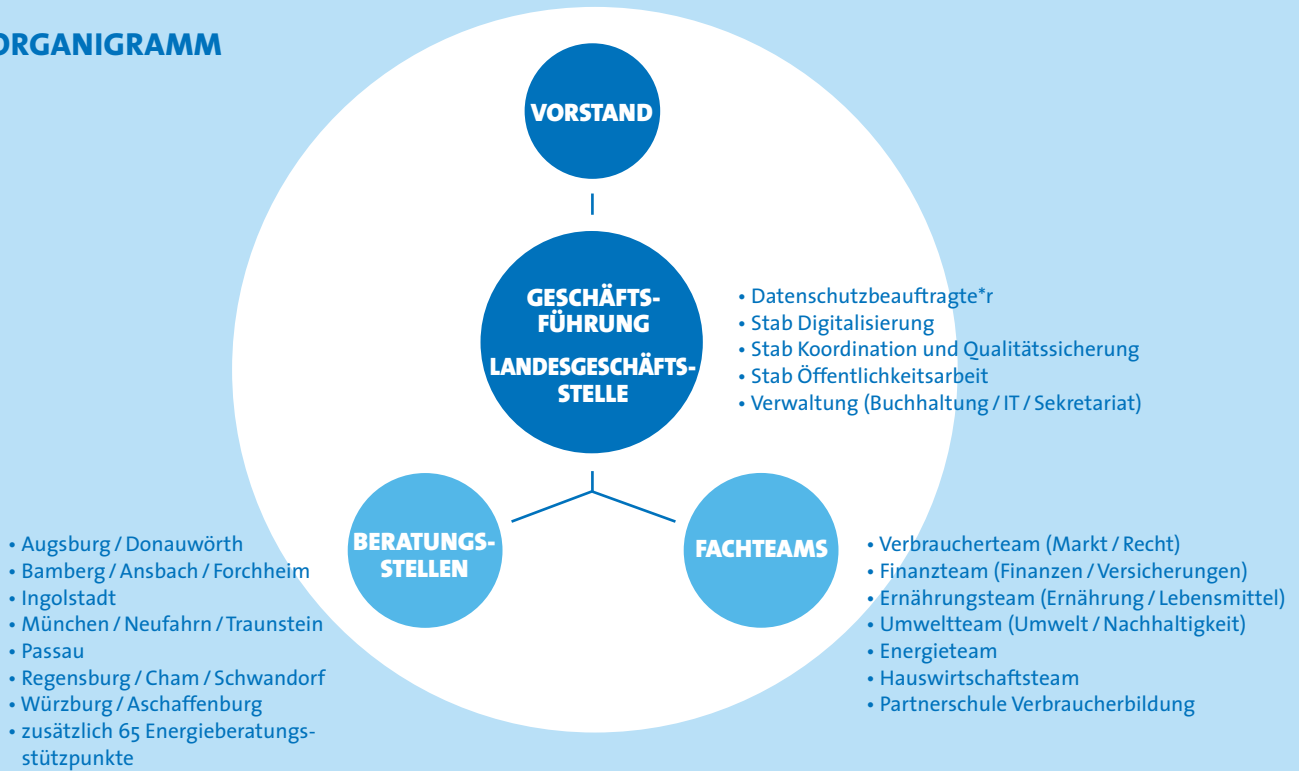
ORGANIGRAMM

VORSTAND

GESCHÄFTSFÜHRUNG

LANDESGESCHÄFTSSTELLE

• Datenschutzbeauftragte*r
• Stab Digitalisierung
• Stab Koordination und Qualitätssicherung
• Stab Öffentlichkeitsarbeit
• Verwaltung (Buchhaltung / IT / Sekretariat)

BERATUNGSSTELLEN

• Augsburg / Donauwörth
• Bamberg / Ansbach / Forchheim
• Ingolstadt
• München / Neufahrn / Traunstein
• Passau
• Regensburg / Cham / Schwandorf
• Würzburg / Aschaffenburg
• zusätzlich 65 Energieberatungsstützpunkte

FACHTEAMS

• Verbraucherteam (Markt / Recht)
• Finanzteam (Finanzen / Versicherungen)
• Ernährungsteam (Ernährung / Lebensmittel)
• Umweltteam (Umwelt / Nachhaltigkeit)
• Energieteam
• Hauswirtschaftsteam
• Partnerschule Verbraucherbildung